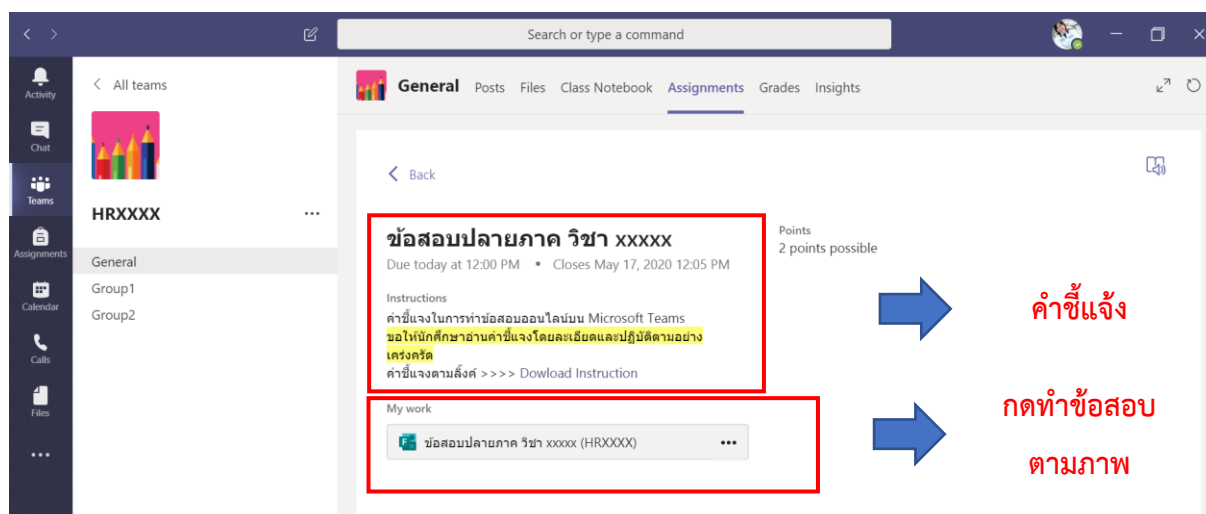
Search or type a command

Activity
Chat
Teams
Assignments
Calendar
Calls
Files
...

All teams

HRXXXX ...

General
Group1
Group2

General Posts Files Class Notebook Assignments Grades Insights

Back

ข้อสอบปลายภาค วิชา xxxxx
Due today at 12:00 PM • Closes May 17, 2020 12:05 PM

Points
2 points possible

Instructions
คำชี้แจงในการทำข้อสอบออนไลน์บน Microsoft Teams
ขอให้นักศึกษาอ่านคำชี้แจงโดยละเอียดและปฏิบัติตามอย่างเคร่งครัด
คำชี้แจงตามลิ้งค์ >>>> Dowload Instruction

คำชี้แจ้ง

My work
ข้อสอบปลายภาค วิชา xxxxx (HRXXXX) •••

กดทำข้อสอบ
ตามภาพ